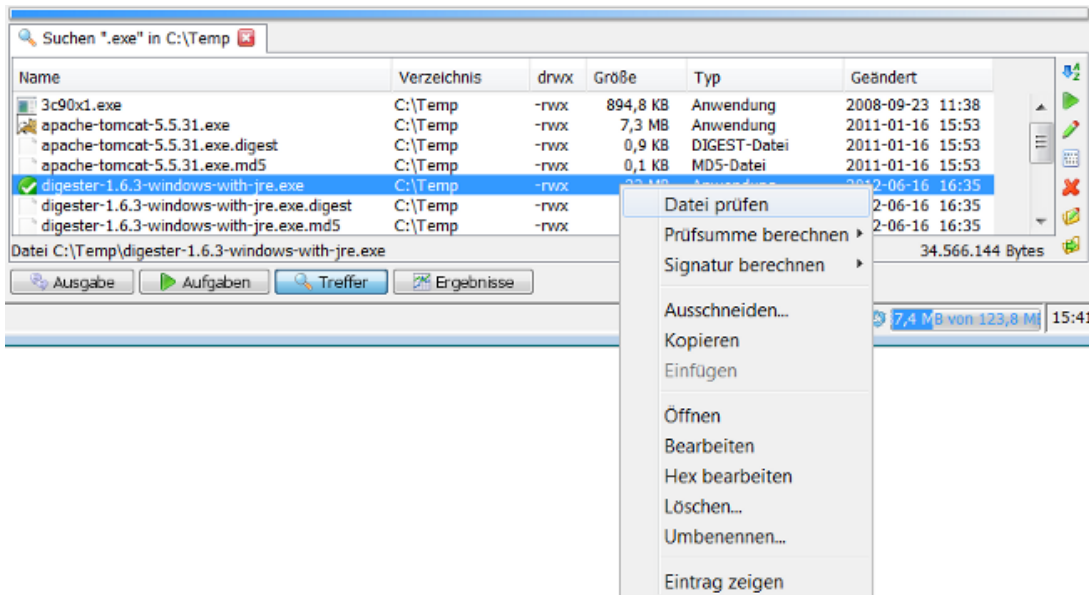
Suchen ".exe" in C:\Temp

| Name | Verzeichnis | drwx | Größe | Typ | Geändert |
|---|---|---|---|---|---|
| 3c90x1.exe | C:\Temp | -rwx | 894,8 KB | Anwendung | 2008-09-23 11:38 |
| apache-tomcat-5.5.31.exe | C:\Temp | -rwx | 7,3 MB | Anwendung | 2011-01-16 15:53 |
| apache-tomcat-5.5.31.exe.digest | C:\Temp | -rwx | 0,9 KB | DIGEST-Datei | 2011-01-16 15:53 |
| apache-tomcat-5.5.31.exe.md5 | C:\Temp | -rwx | 0,1 KB | MD5-Datei | 2011-01-16 15:53 |
| digester-1.6.3-windows-with-jre.exe | C:\Temp | -rwx | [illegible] MB | Anwendung | 2012-06-16 16:35 |
| digester-1.6.3-windows-with-jre.exe.digest | C:\Temp | -rwx | | | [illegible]2-06-16 16:35 |
| digester-1.6.3-windows-with-jre.exe.md5 | C:\Temp | -rwx | | | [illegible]2-06-16 16:35 |

Datei C:\Temp\digester-1.6.3-windows-with-jre.exe
34.566.144 Bytes

Ausgabe Aufgaben Treffer Ergebnisse

7,4 MB von 123,8 M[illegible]
15:41

Datei prüfen
Prüfsumme berechnen
Signatur berechnen
Ausschneiden...
Kopieren
Einfügen
Öffnen
Bearbeiten
Hex bearbeiten
Löschen...
Umbenennen...
Eintrag zeigen